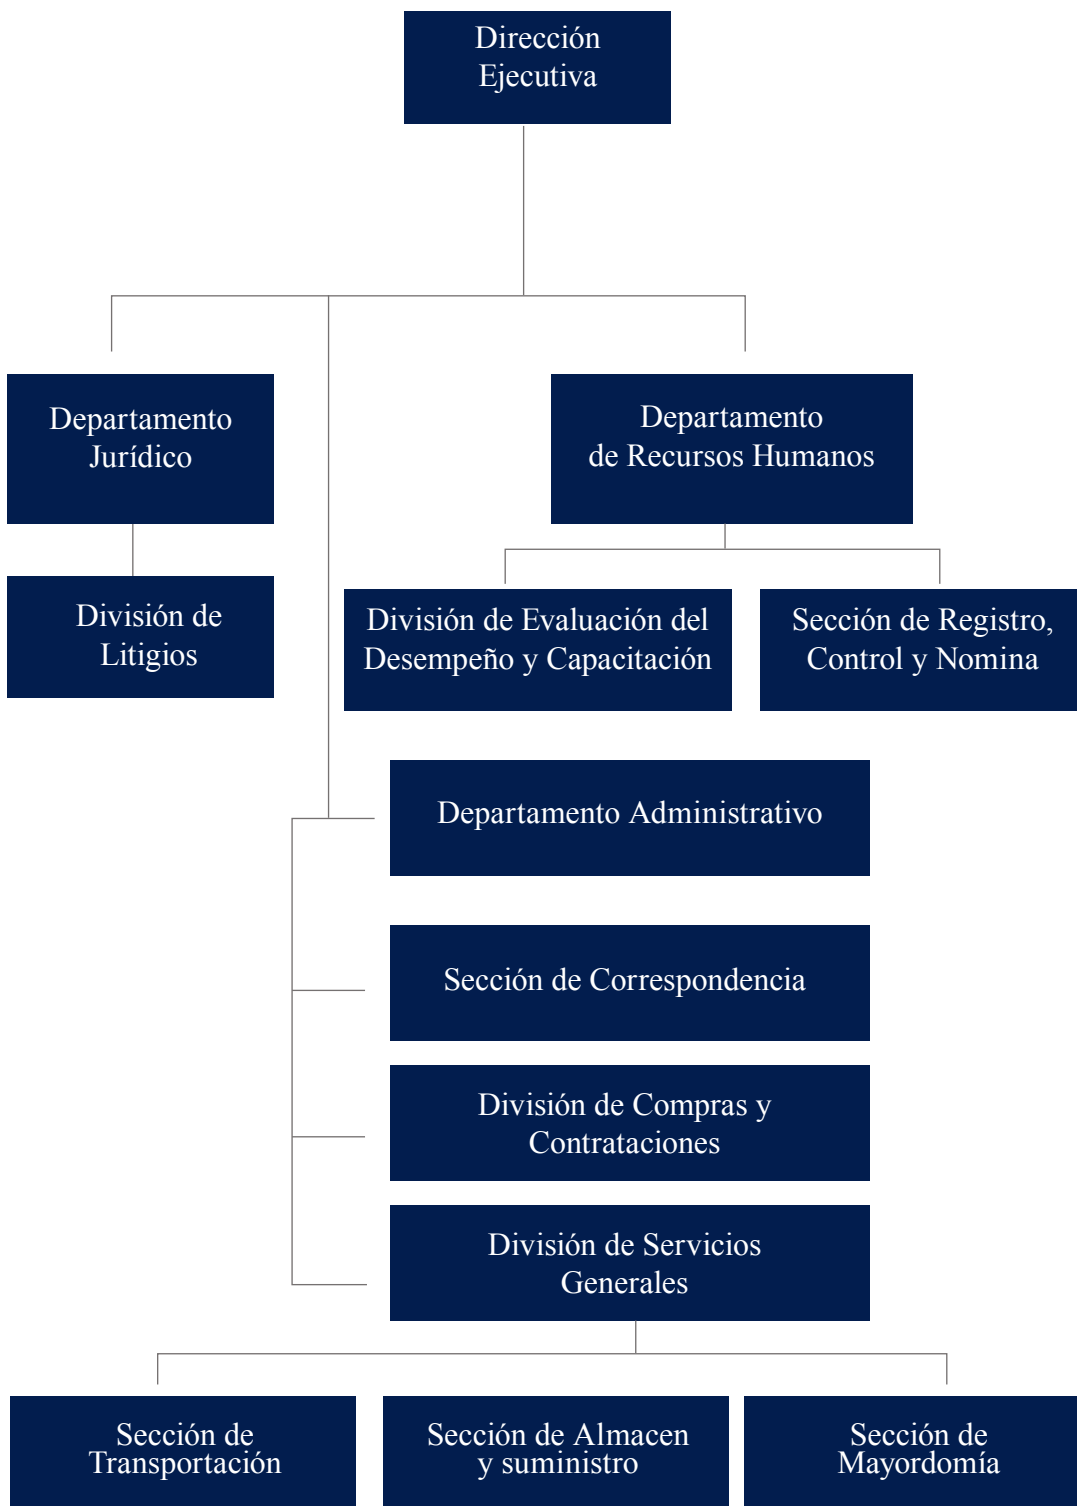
Dirección Ejecutiva

Departamento Jurídico

División de Litigios

Departamento de Recursos Humanos

División de Evaluación del Desempeño y Capacitación

Sección de Registro, Control y Nomina

Departamento Administrativo

Sección de Correspondencia

División de Compras y Contrataciones

División de Servicios Generales

Sección de Transportación

Sección de Almacen y suministro

Sección de Mayordomía